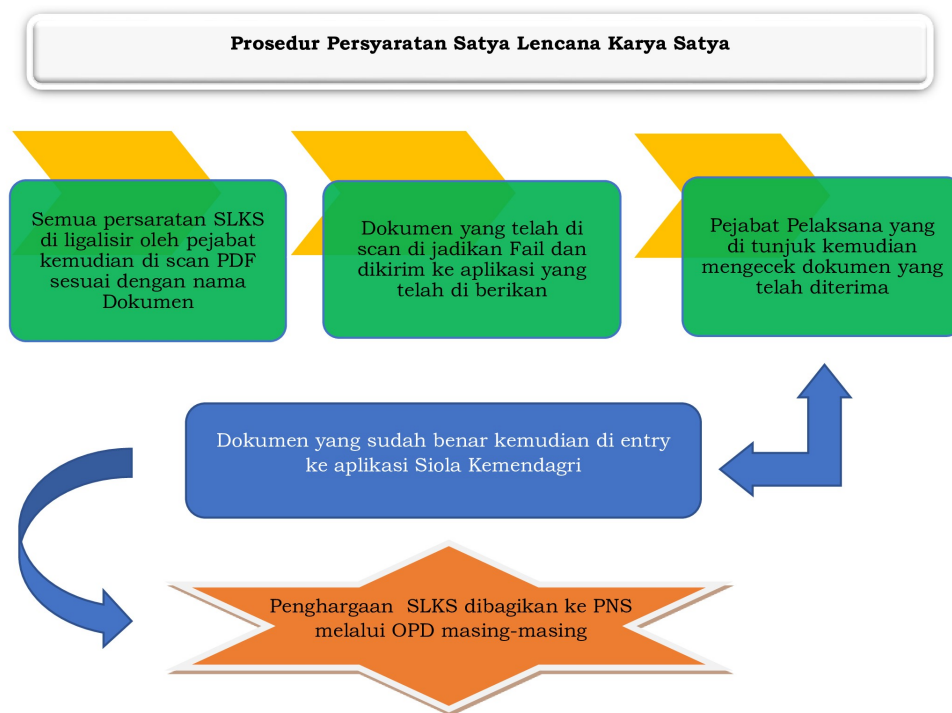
Prosedur Persyaratan Satya Lencana Karya Satya

Semua persaratan SLKS di ligalisir oleh pejabat kemudian di scan PDF sesuai dengan nama Dokumen

Dokumen yang telah di scan di jadikan Fail dan dikirim ke aplikasi yang telah di berikan

Pejabat Pelaksana yang di tunjuk kemudian mengecek dokumen yang telah diterima

Dokumen yang sudah benar kemudian di entry ke aplikasi Siola Kemendagri

Penghargaan SLKS dibagikan ke PNS melalui OPD masing-masing